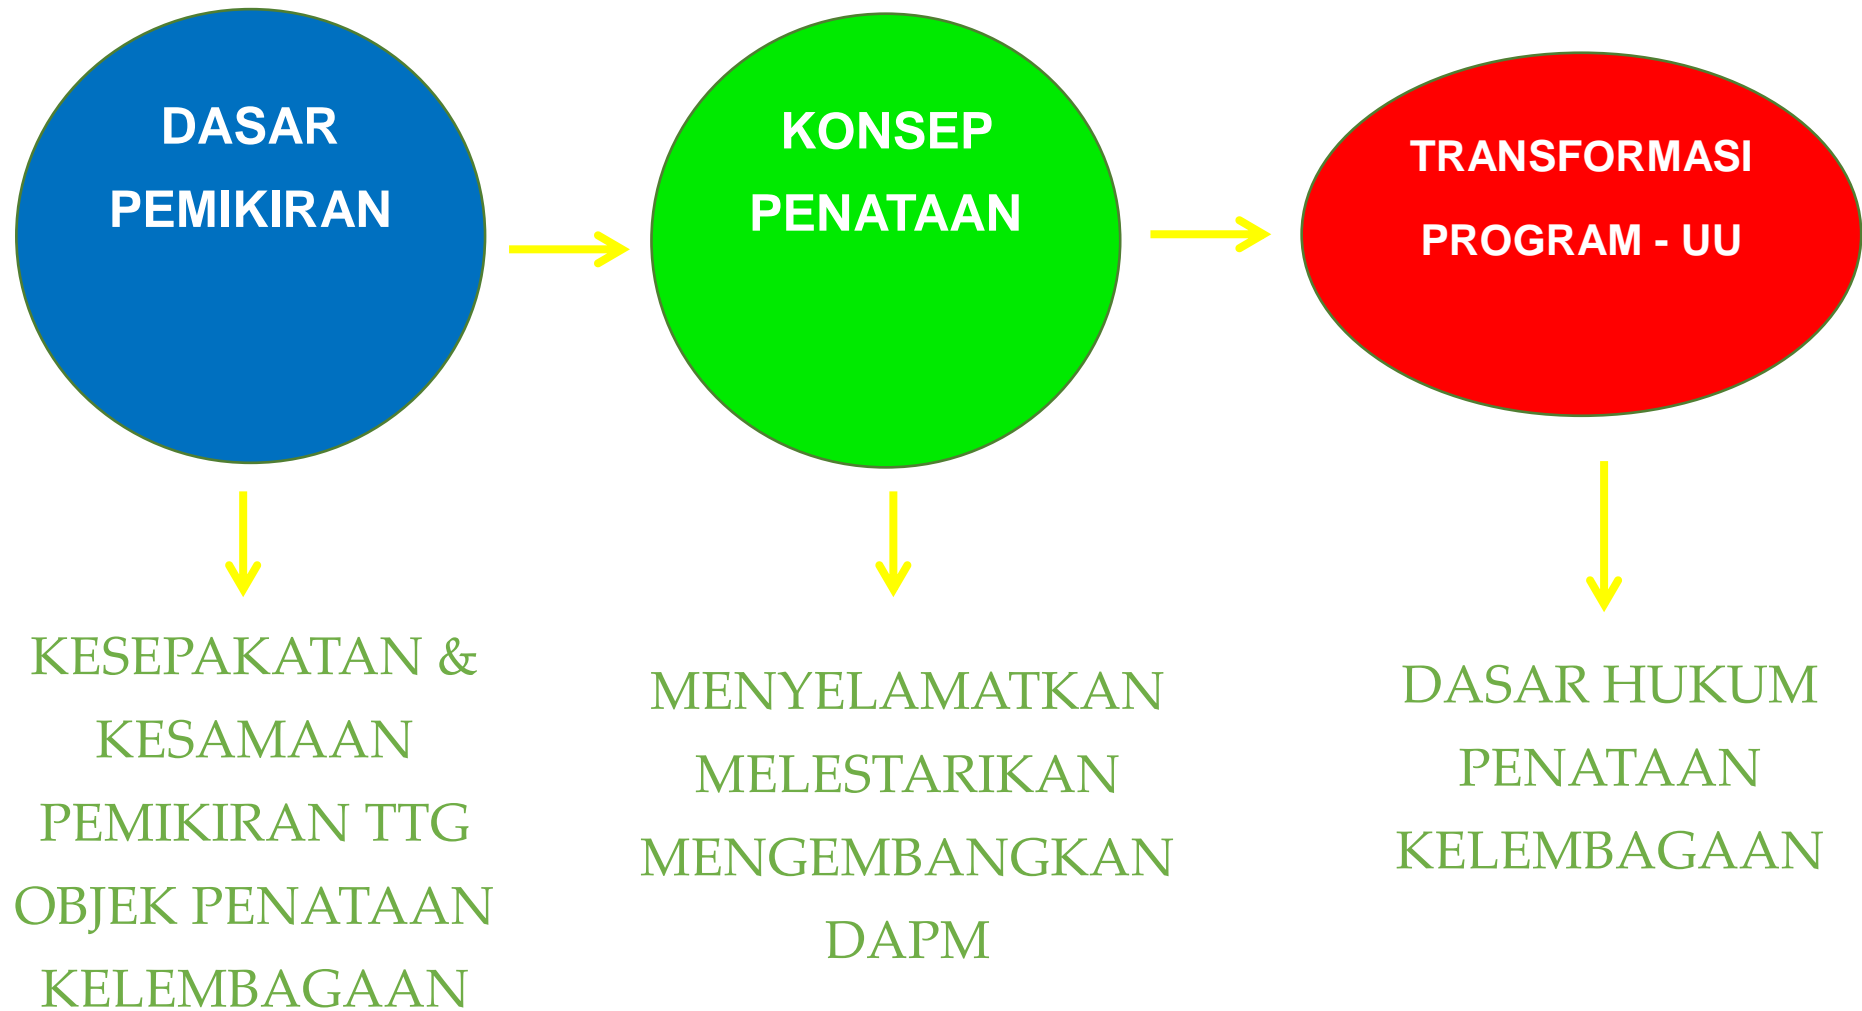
DASAR PEMIKIRAN

KONSEP PENATAAN

TRANSFORMASI PROGRAM - UU

KESEPAKATAN & KESAMAAN PEMIKIRAN TTG OBJEK PENATAAN KELEMBAGAAN

MENYELAMATKAN MELESTARIKAN MENGEMBANGKAN DAPM

DASAR HUKUM PENATAAN KELEMBAGAAN